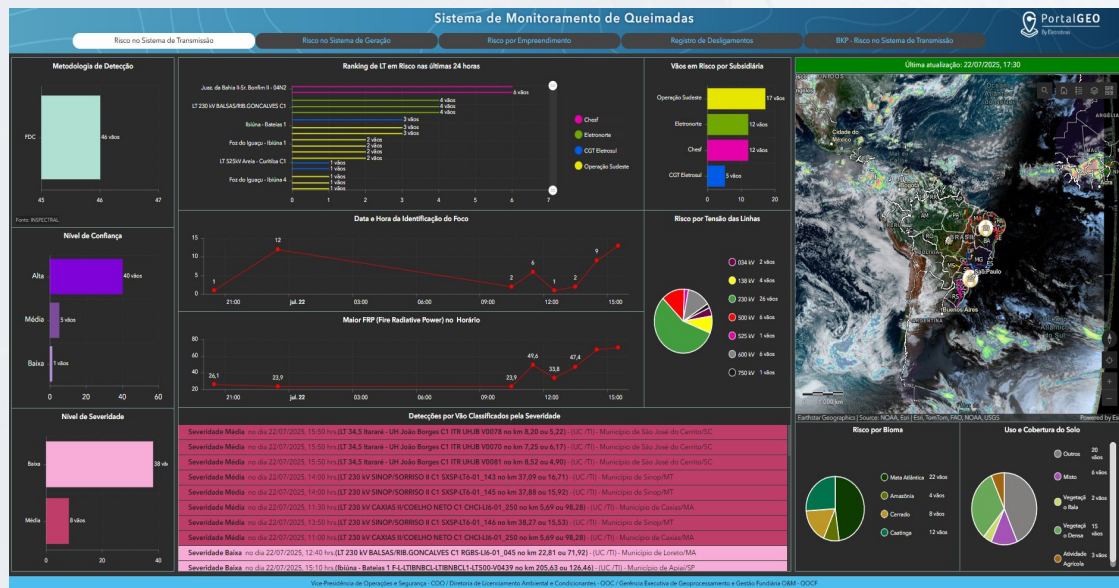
Sistema de Monitoramento de Queimadas

PortalGEO By Eletrobras

Risco no Sistema de Transmissão | Risco no Sistema de Geração | Risco por Empreendimento | Registro de Desligamentos | BKP - Risco no Sistema de Transmissão

Metodologia de Detecção

FDC 46 vãos

45 46 47

Fonte: INSPECTRAL

Nível de Confiança

Alta 40 vãos
Média 5 vãos
Baixa 1 vãos

0 20 40 60

Nível de Severidade

Baixa 38 vã
Média 8 vãos

Ranking de LT em Risco nas últimas 24 horas

Jusc. de Bahia II-Sr. Bonfim II - 04N2 6 vãos
LT 230 kV BALSAS/RIB.GONCALVES C1 4 vãos 4 vãos 4 vãos
Ibiúna - Bateias 1 3 vãos 3 vãos
Foz do Iguaçu - Ibiúna 1 2 vãos 2 vãos 2 vãos 2 vãos
LT 525kV Areia - Curitiba C1 1 vãos 1 vãos
Foz do Iguaçu - Ibiúna 4 1 vãos 1 vãos 1 vãos

0 1 2 3 4 5 6 7

Chesf
Eletronorte
CGT Eletrosul
Operação Sudeste

Vãos em Risco por Subsidiária

Operação Sudeste 17 vãos
Eletronorte 12 vãos
Chesf 12 vãos
CGT Eletrosul 5 vãos

0 10 20

Data e Hora da Identificação do Foco

1 12 2 6 1 2 9
21:00 jul. 22 03:00 06:00 09:00 12:00 15:00

Maior FRP (Fire Radiative Power) no Horário

26,1 23,9 23,9 49,6 33,8 47,4
21:00 jul. 22 03:00 06:00 09:00 12:00 15:00

Risco por Tensão das Linhas

034 kV 2 vãos
138 kV 4 vãos
230 kV 26 vãos
500 kV 6 vãos
525 kV 1 vãos
600 kV 6 vãos
750 kV 1 vãos

Última atualização: 22/07/2025, 17:30

Cidade do México
São Paulo
Buenos Aires

Earthstar Geographics | Source: NOAA, Esri, TomTom, FAO, NOAA, USGS
Powered by Esri

Detecções por Vão Classificados pela Severidade

Severidade Média no dia 22/07/2025, 15:50 hrs.(LT 34,5 Itararé - UH João Borges C1 ITR UHJB V0078 no km 8,20 ou 5,22) - (UC /TI) - Município de São José do Cerrito/SC
Severidade Média no dia 22/07/2025, 15:50 hrs.(LT 34,5 Itararé - UH João Borges C1 ITR UHJB V0070 no km 7,25 ou 6,17) - (UC /TI) - Município de São José do Cerrito/SC
Severidade Média no dia 22/07/2025, 15:50 hrs.(LT 34,5 Itararé - UH João Borges C1 ITR UHJB V0081 no km 8,52 ou 4,90) - (UC /TI) - Município de São José do Cerrito/SC
Severidade Média no dia 22/07/2025, 14:00 hrs.(LT 230 kV SINOP/SORRISO II C1 SXSP-LT6-01_143 no km 37,09 ou 16,71) - (UC /TI) - Município de Sinop/MT
Severidade Média no dia 22/07/2025, 14:00 hrs.(LT 230 kV SINOP/SORRISO II C1 SXSP-LT6-01_145 no km 37,88 ou 15,92) - (UC /TI) - Município de Sinop/MT
Severidade Média no dia 22/07/2025, 11:30 hrs.(LT 230 kV CAXIAS II/COELHO NETO C1 CHCI-LI6-01_250 no km 5,69 ou 98,28) - (UC /TI) - Município de Caxias/MA
Severidade Média no dia 22/07/2025, 13:50 hrs.(LT 230 kV SINOP/SORRISO II C1 SXSP-LT6-01_146 no km 38,27 ou 15,53) - (UC /TI) - Município de Sinop/MT
Severidade Média no dia 22/07/2025, 11:00 hrs.(LT 230 kV CAXIAS II/COELHO NETO C1 CHCI-LI6-01_250 no km 5,69 ou 98,28) - (UC /TI) - Município de Caxias/MA
Severidade Baixa no dia 22/07/2025, 12:40 hrs.(LT 230 kV BALSAS/RIB.GONCALVES C1 RGBS-LI6-01_045 no km 22,81 ou 71,92) - (UC /TI) - Município de Loreto/MA
Severidade Baixa no dia 22/07/2025, 15:10 hrs.(Ibiúna - Bateias 1 F-L-LTIBNBCL1-LTIBNBCL1-LT500-V0439 no km 205,63 ou 126,46) - (UC /TI) - Município de Apiaí/SP

Risco por Bioma

Mata Atlântica 22 vãos
Amazônia 4 vãos
Cerrado 8 vãos
Caatinga 12 vãos

Uso e Cobertura do Solo

Outros 20 vãos
Misto 6 vãos
Vegetação Rala 2 vãos
Vegetação Densa 15 vãos
Atividade Agrícola 3 vãos

Vice-Presidência de Operações e Segurança - OOO / Diretoria de Licenciamento Ambiental e Condicionantes - OOC / Gerência Executiva de Geoprocessamento e Gestão Fundiária O&M - OOCF